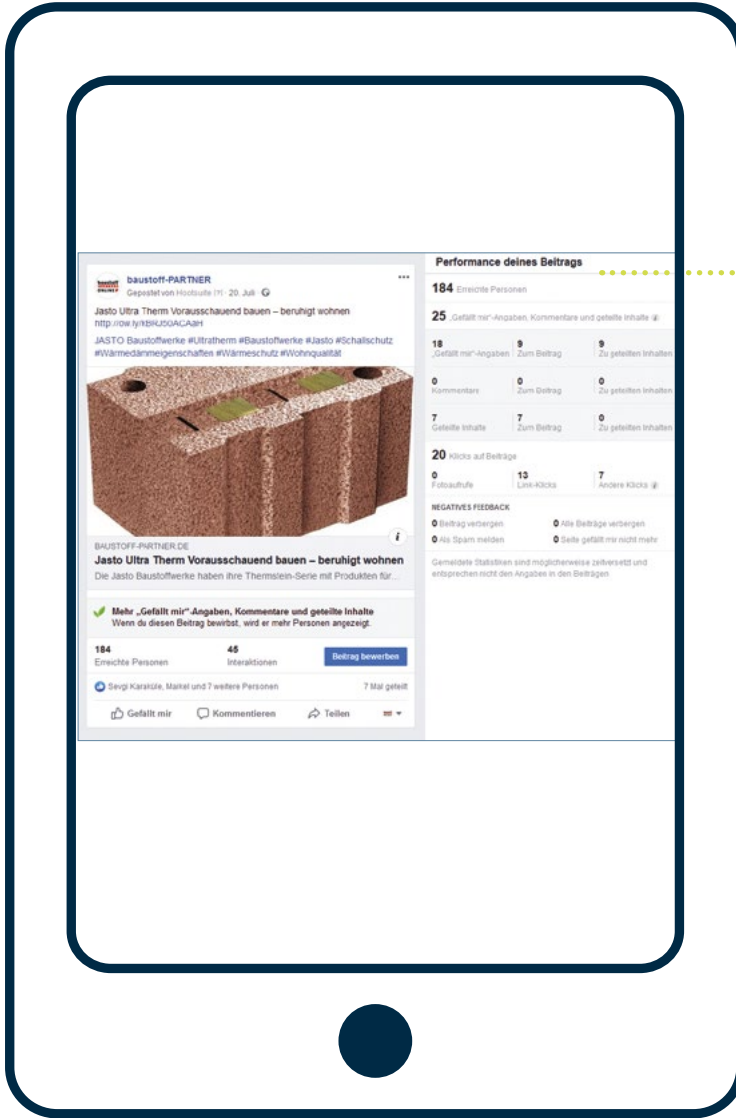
baustoff-PARTNER
Gepostet von Hootsuite [?] · 20. Juli ·

Jasto Ultra Therm Vorausschauend bauen – beruhigt wohnen http://ow.ly/kBRJ50ACAaH

JASTO Baustoffwerke #Ultratherm #Baustoffwerke #Jasto #Schallschutz #Wärmedämmeigenschaften #Wärmeschutz #Wohnqualität

BAUSTOFF-PARTNER.DE
Jasto Ultra Therm Vorausschauend bauen – beruhigt wohnen
Die Jasto Baustoffwerke haben ihre Thermstein-Serie mit Produkten für...

Mehr „Gefällt mir"-Angaben, Kommentare und geteilte Inhalte
Wenn du diesen Beitrag bewirbst, wird er mehr Personen angezeigt.

184
Erreichte Personen

45
Interaktionen

Beitrag bewerben

Sevgi Karakülé, Markel und 7 weitere Personen

7 Mal geteilt

Gefällt mir
Kommentieren
Teilen

Performance deines Beitrags

184 Erreichte Personen

25 „Gefällt mir"-Angaben, Kommentare und geteilte Inhalte

| 18 „Gefällt mir"-Angaben | 9 Zum Beitrag | 9 Zu geteilten Inhalten |
|---|---|---|
| 0 Kommentare | 0 Zum Beitrag | 0 Zu geteilten Inhalten |
| 7 Geteilte Inhalte | 7 Zum Beitrag | 0 Zu geteilten Inhalten |

20 Klicks auf Beiträge

| 0 Fotoaufrufe | 13 Link-Klicks | 7 Andere Klicks |
|---|---|---|

NEGATIVES FEEDBACK

0 Beitrag verbergen
0 Alle Beiträge verbergen
0 Als Spam melden
0 Seite gefällt mir nicht mehr

Gemeldete Statistiken sind möglicherweise zeitversetzt und entsprechen nicht den Angaben in den Beiträgen